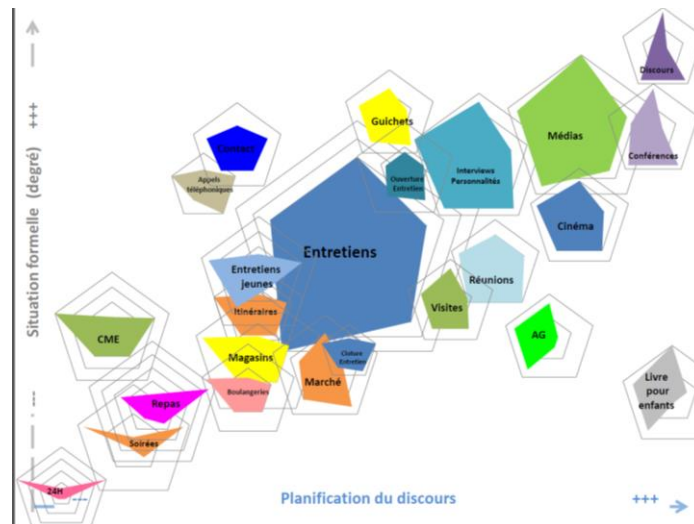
Situation formelle (degré)

+++

- - -

Discours

Guichets

Médias

Contacts

Interviews Personnalités

Ouverture Entretiens

Conférences

Appels téléphoniques

Cinéma

Entretiens

Entretiens jeunes

Réunions

Itinéraires

Visites

CME

AG

Magasins

Clôture Entretiens

Marché

Boulangeries

Livre pour enfants

Repas

Soirées

24H

Planification du discours

+++